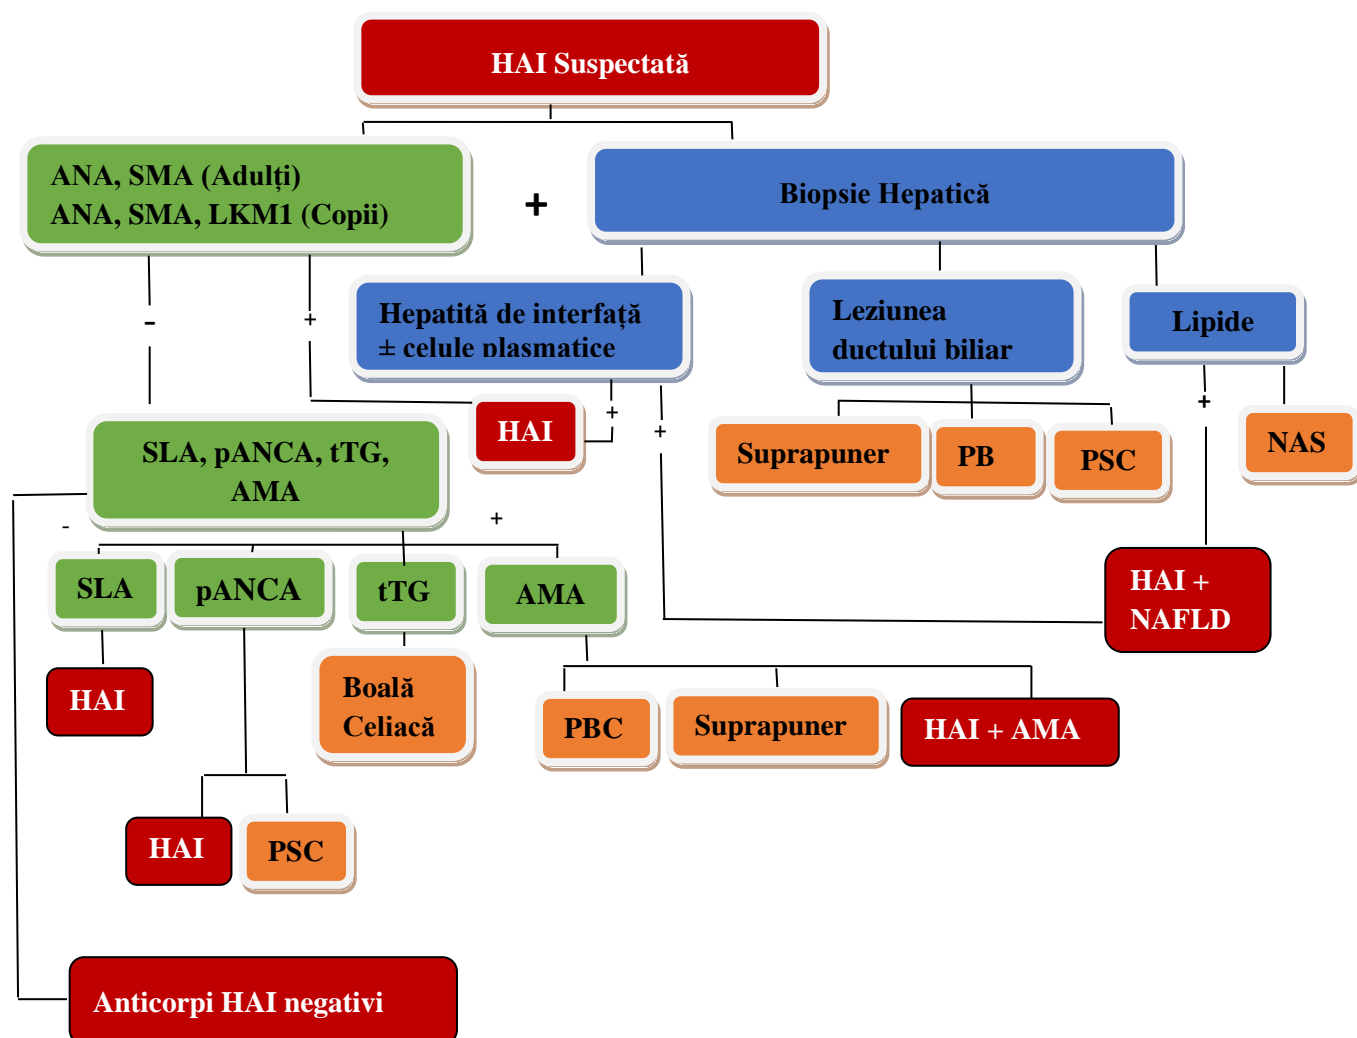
HAI Suspectată

ANA, SMA (Adulți)
ANA, SMA, LKM1 (Copii)

+

Biopsie Hepatică

-

+

Hepatită de interfață
± celule plasmatice

Leziunea ductului biliar

Lipide

HAI

+

+

+

SLA, pANCA, tTG, AMA

Suprapuner

PB

PSC

NAS

-

+

SLA

pANCA

tTG

AMA

HAI + NAFLD

HAI

Boală Celiacă

PBC

Suprapuner

HAI + AMA

HAI

PSC

Anticorpi HAI negativi